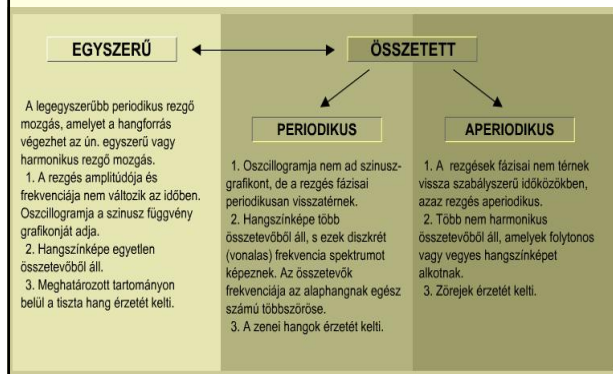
EGYSZERŰ

ÖSSZETETT

PERIODIKUS

APERIODIKUS

A legegyszerűbb periodikus rezgő mozgás, amelyet a hangforrás végezhet az ún. egyszerű vagy harmonikus rezgő mozgás.

1. A rezgés amplitúdója és frekvenciája nem változik az időben. Oszcillogramja a szinusz függvény grafikonját adja.

2. Hangszínképe egyetlen összetevőből áll.

3. Meghatározott tartományon belül a tiszta hang érzetét kelti.

1. Oszcillogramja nem ad szinuszgrafikont, de a rezgés fázisai periodikusan visszatérnek.

2. Hangszínképe több összetevőből áll, s ezek diszkrét (vonalas) frekvencia spektrumot képeznek. Az összetevők frekvenciája az alaphangnak egész számú többszöröse.

3. A zenei hangok érzetét kelti.

1. A rezgések fázisai nem térnek vissza szabályszerű időközökben, azaz rezgés aperiodikus.

2. Több nem harmonikus összetevőből áll, amelyek folytonos vagy vegyes hangszínképet alkotnak.

3. Zörejek érzetét kelti.